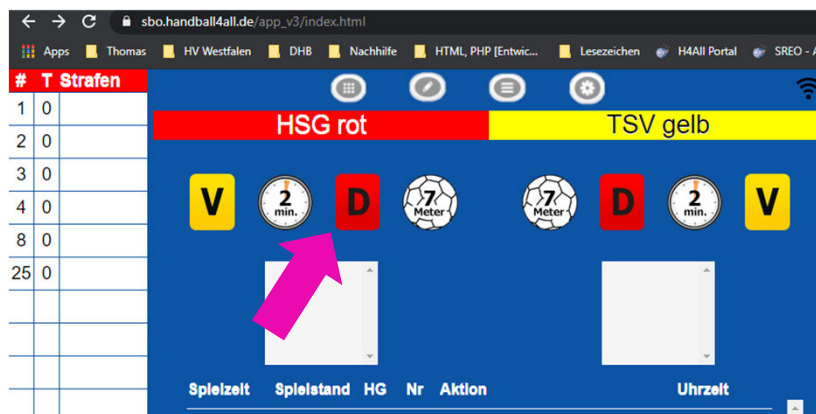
sbo.handball4all.de/app_v3/index.html

Apps Thomas HV Westfalen DHB Nachhilfe HTML, PHP [Entwic... Lesezeichen H4All Portal SREO - A

| # | T | Strafen |
|---|---|---|
| 1 | 0 | |
| 2 | 0 | |
| 3 | 0 | |
| 4 | 0 | |
| 8 | 0 | |
| 25 | 0 | |

HSG rot

TSV gelb

V 2 min. D 7 Meter

7 Meter D 2 min. V

Spielzeit Spielstand HG Nr Aktion Uhrzeit